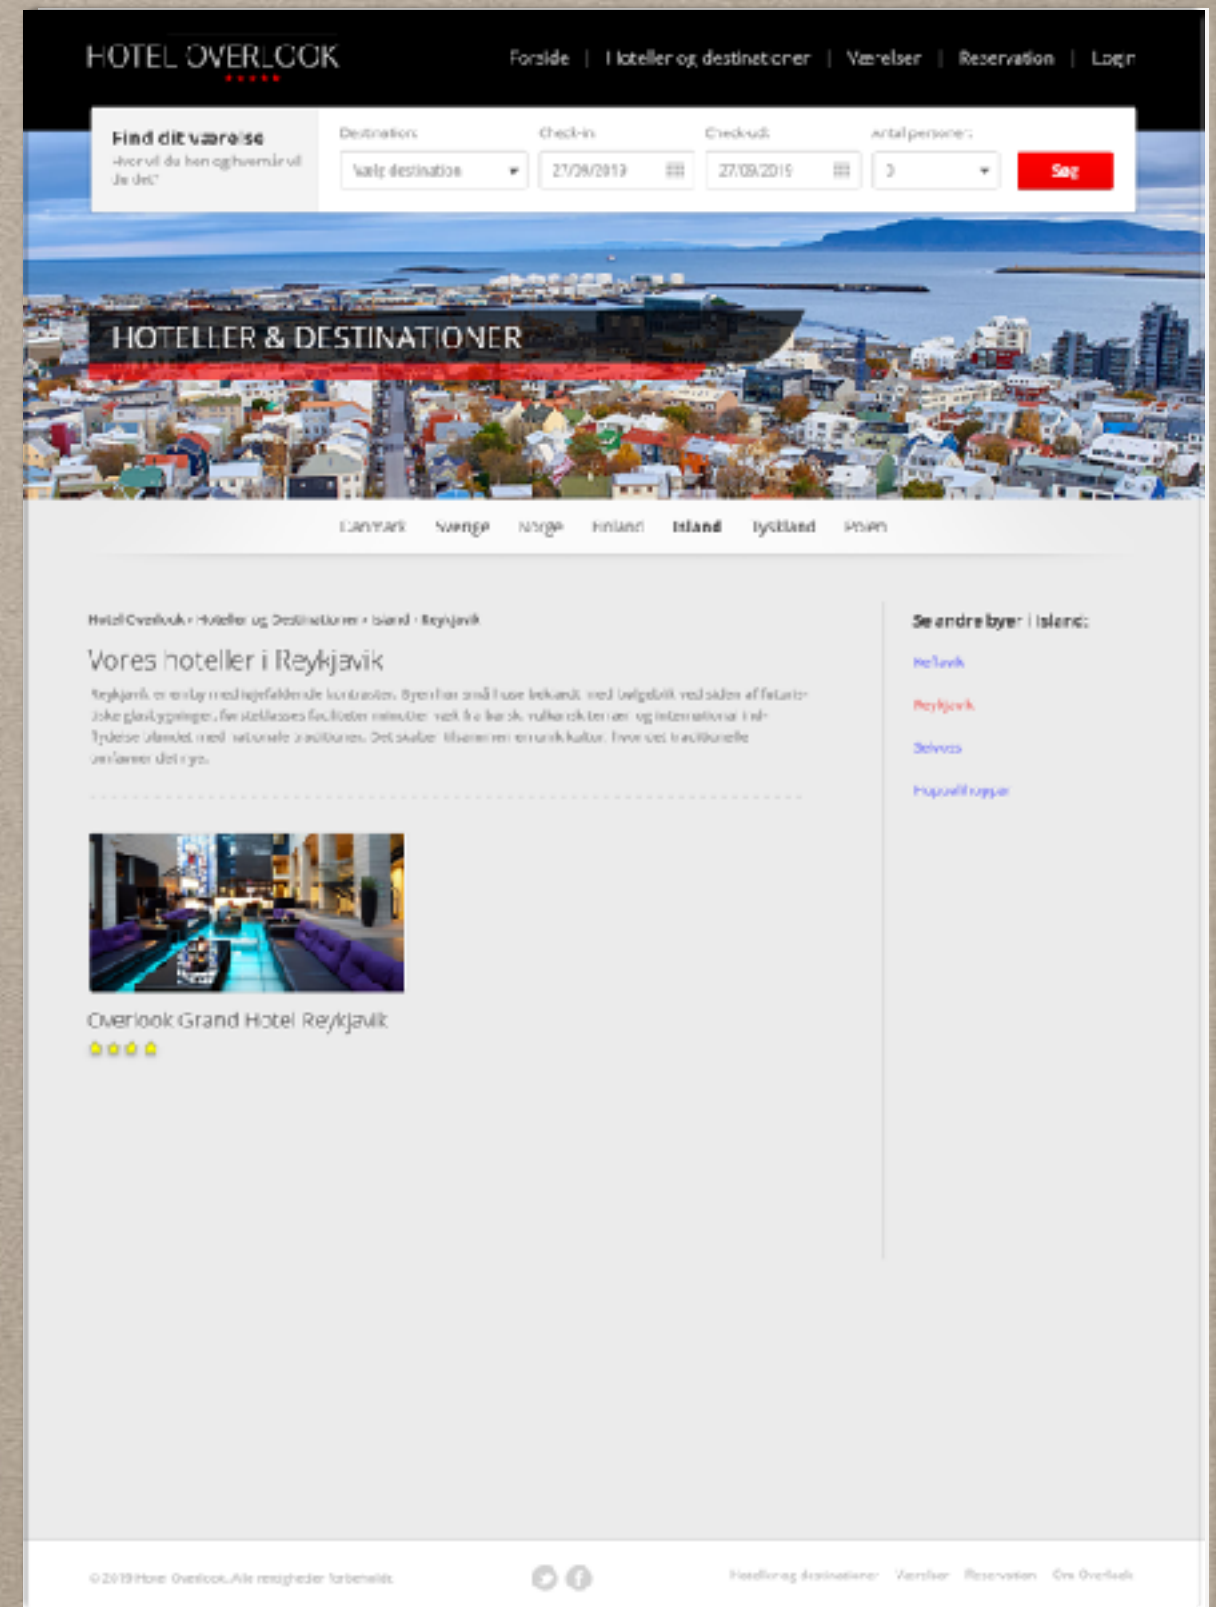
HOTEL OVERLOOK

Forside | Hoteller og destinationer | Værelser | Reservation | Login

Find dit værelse
Hvor vil du hen og hvornår vil du det?

Destination:
Vælg destination

Check-in:
27/09/2019

Checkud:
27/09/2019

Antal personer:
1

Søg

HOTELLER & DESTINATIONER

Danmark Sverige Norge Finland Island Tyskland Polen

Hotel Overlook › Hoteller og Destinationer › Island › Reykjavik

Vores hoteller i Reykjavik

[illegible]

Overlook Grand Hotel Reykjavik

Se andre byer i Island:

Keflavik

Reykjavik

Selfoss

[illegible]

© 2019 Hotel Overlook. Alle rettigheder forbeholdt.

Hoteller og destinationer Værelser Reservation Om Overlook